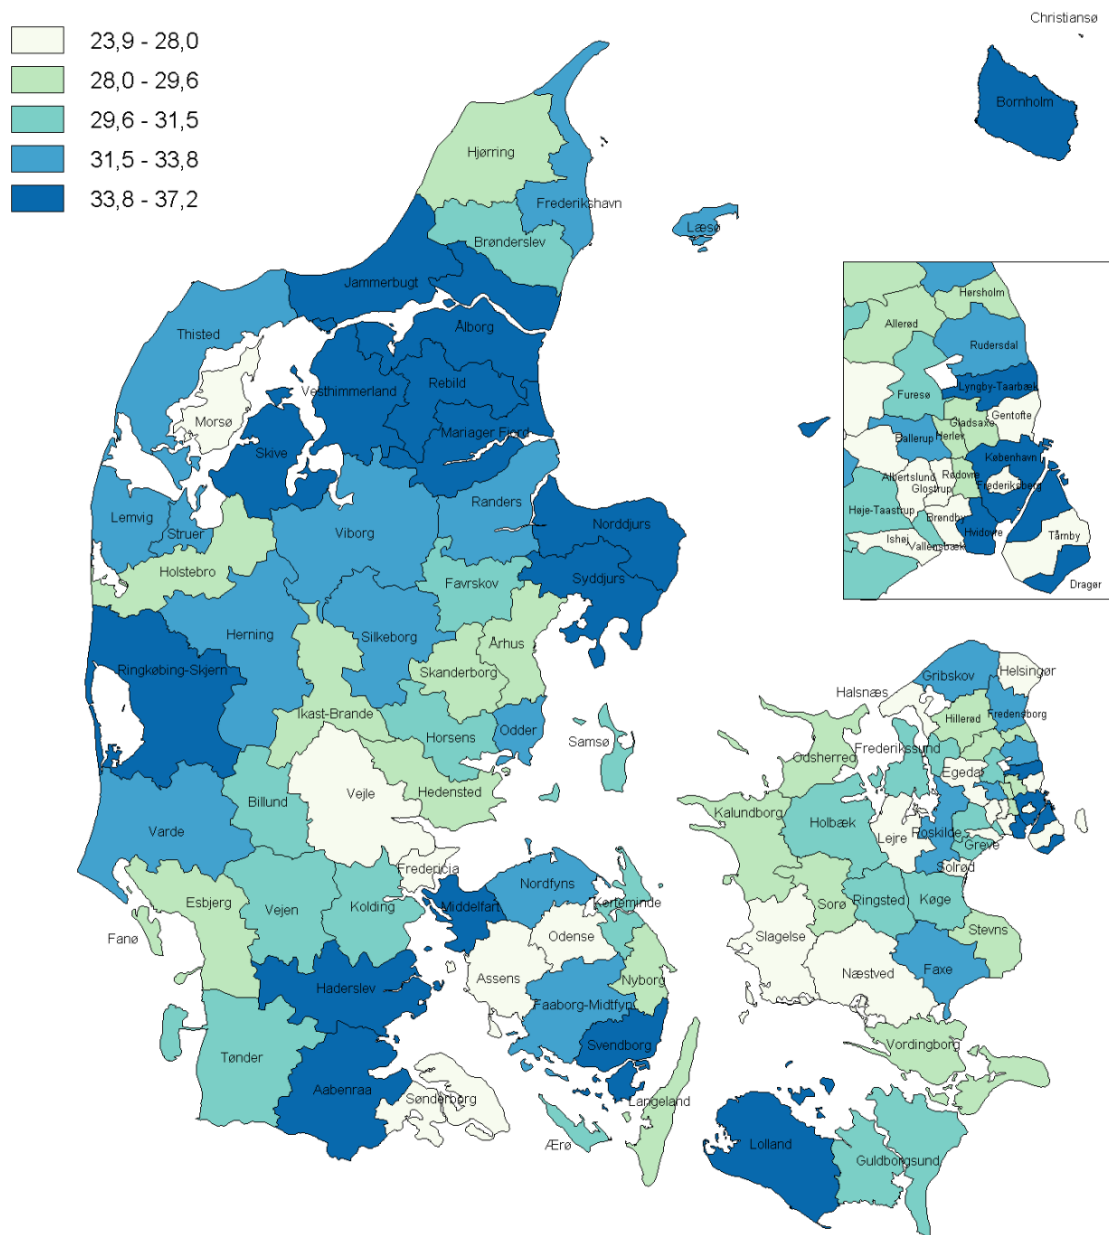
23,9 - 28,0
28,0 - 29,6
29,6 - 31,5
31,5 - 33,8
33,8 - 37,2

Christiansø
Bornholm

Hjørring
Frederikshavn
Læsø
Brønderslev
Jammerbugt
Thisted
Aalborg
Vesthimmerland
Rebild
Morsø
Mariager Fjord
Skive
Lemvig
Struer
Viborg
Randers
Norddjurs
Holstebro
Favrskov
Syddjurs
Herning
Silkeborg
Århus
Ringkøbing-Skjern
Skanderborg
Ikast-Brande
Odder
Horsens
Samsø
Vejle
Hedensted
Billund
Varde
Fredericia
Nordfyns
Esbjerg
Vejen
Kolding
Middelfart
Kerteminde
Fanø
Odense
Assens
Nyborg
Haderslev
Faaborg-Midtfyn
Tønder
Svendborg
Aabenraa
Sønderborg
Langeland
Ærø
Lolland
Guldborgsund
Vordingborg
Næstved
Faxe
Slagelse
Sorø
Ringsted
Køge
Stevns
Holbæk
Lejre
Roskilde
Greve
Solrød
Kalundborg
Odsherred
Frederikssund
Egedal
Halsnæs
Gribskov
Helsingør
Hillerød
Fredensborg

Hørsholm
Allerød
Rudersdal
Furesø
Lyngby-Taarbæk
Gladsaxe
Gentofte
Ballerup
Herlev
København
Albertslund
Rødovre
Glostrup
Frederiksberg
Høje-Taastrup
Brøndby
Hvidovre
Ishøj
Vallensbæk
Tårnby
Dragør